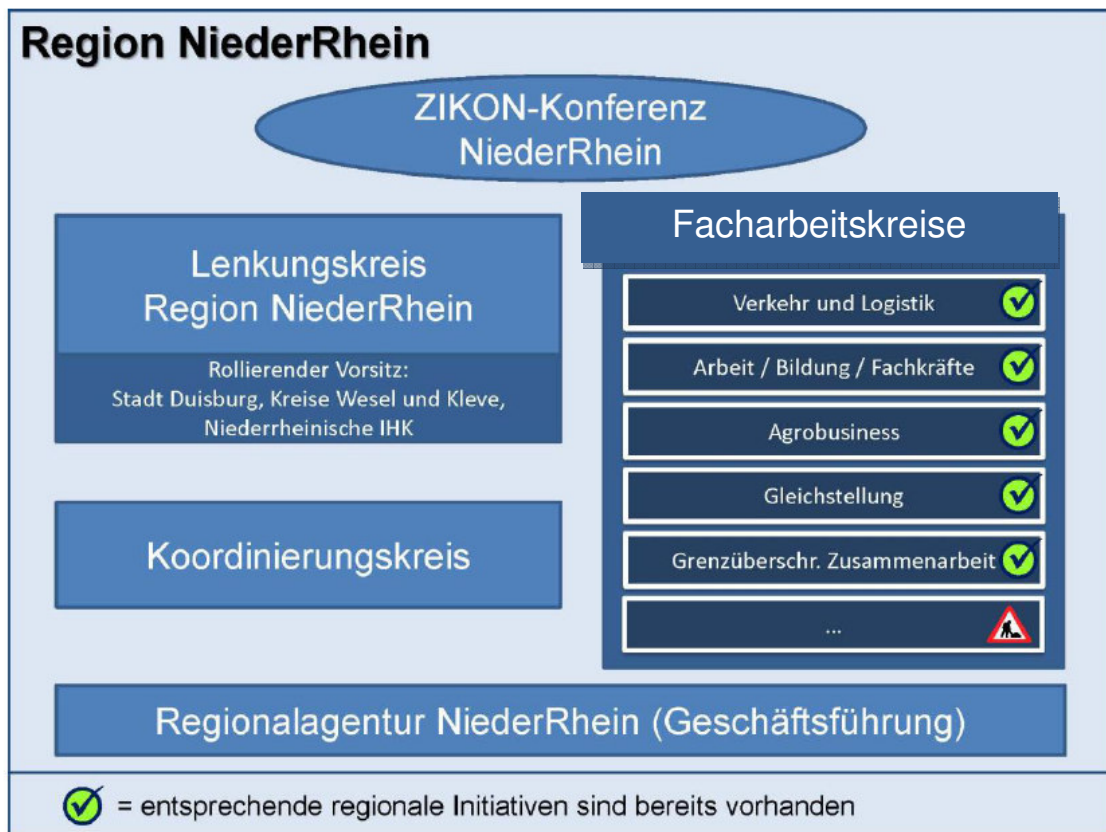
Region NiederRhein

ZIKON-Konferenz NiederRhein

Lenkungskreis Region NiederRhein

Rollierender Vorsitz: Stadt Duisburg, Kreise Wesel und Kleve, Niederrheinische IHK

Koordinierungskreis

Facharbeitskreise

Verkehr und Logistik

Arbeit / Bildung / Fachkräfte

Agrobusiness

Gleichstellung

Grenzüberschr. Zusammenarbeit

...

Regionalagentur NiederRhein (Geschäftsführung)

= entsprechende regionale Initiativen sind bereits vorhanden